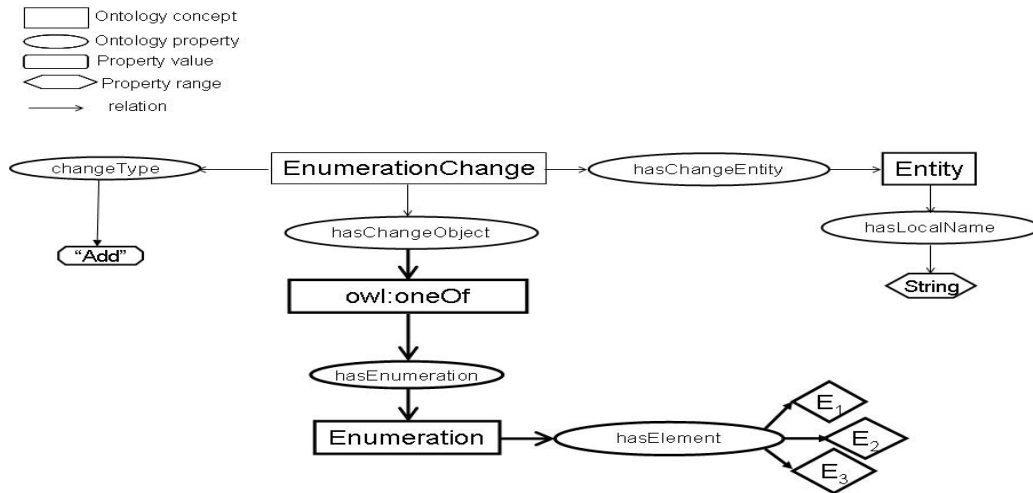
Ontology concept
Ontology property
Property value
Property range
relation

changeType
EnumerationChange
hasChangeEntity
Entity
"Add"
hasChangeObject
hasLocalName
owl:oneOf
String
hasEnumeration
Enumeration
hasElement
$E_1$
$E_2$
$E_3$